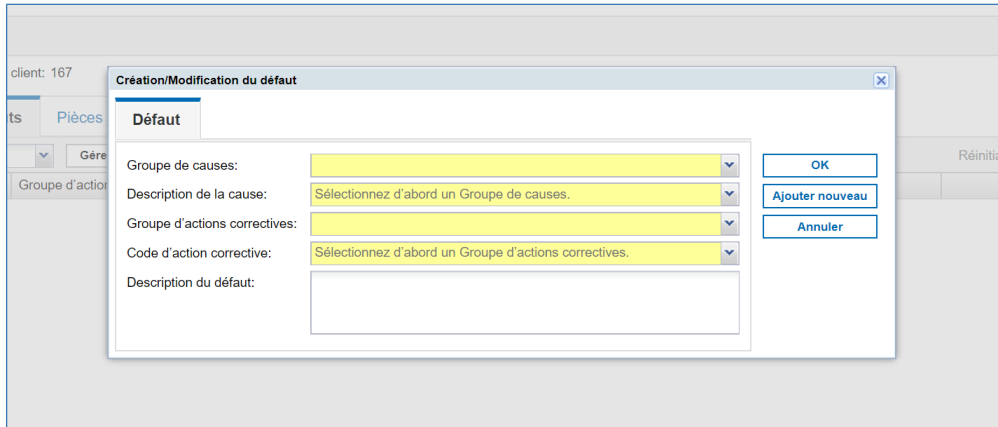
client: 167

ts Pièces

Gére

Réinitia

Groupe d'action

Création/Modification du défaut

Défaut

Groupe de causes:

Description de la cause: Sélectionnez d'abord un Groupe de causes.

Groupe d'actions correctives:

Code d'action corrective: Sélectionnez d'abord un Groupe d'actions correctives.

Description du défaut:

OK

Ajouter nouveau

Annuler